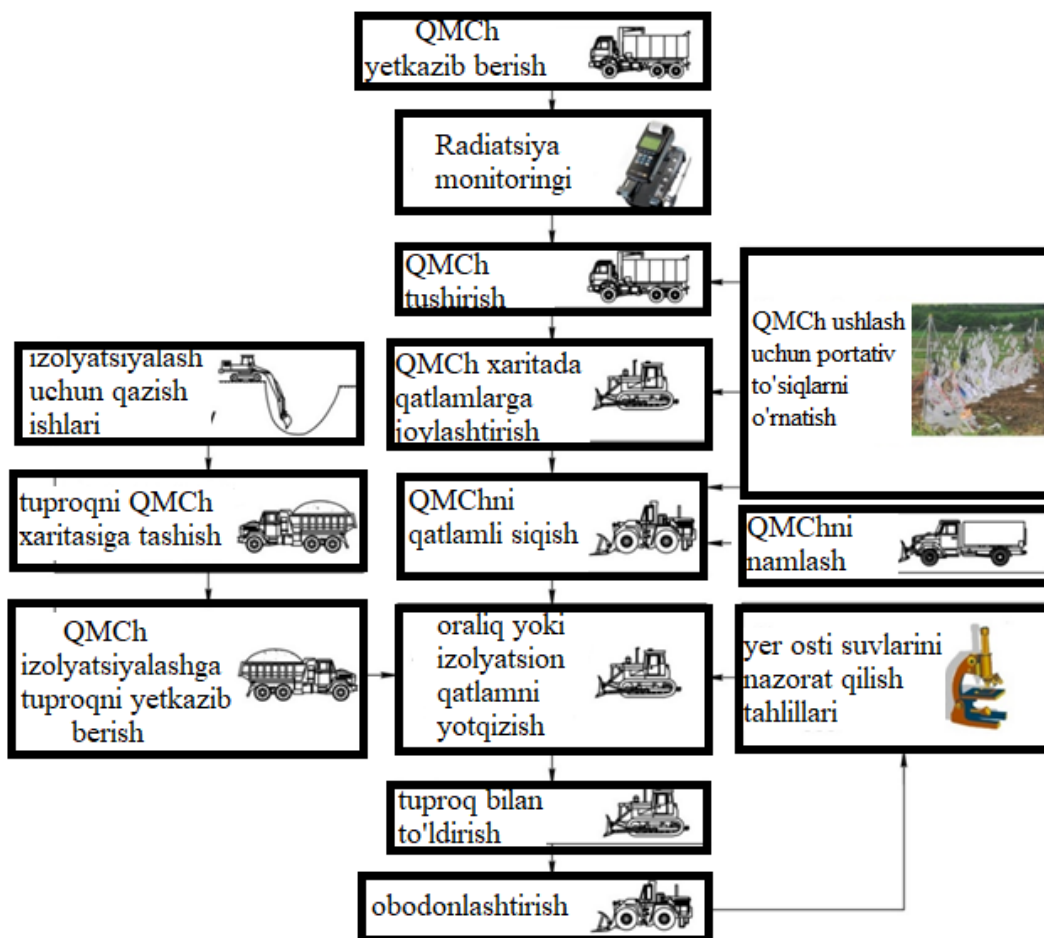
QMCh yetkazib berish

Radiatsiya monitoringi

QMCh tushirish

QMCh ushlash uchun portativ to'siqlarni o'rnatish

izolyatsiyalash uchun qazish ishlari

QMCh xaritada qatlamlarga joylashtirish

tuproqni QMCh xaritasiga tashish

QMChni qatlamli siqish

QMChni namlash

QMCh izolyatsiyalashga tuproqni yetkazib berish

oraliq yoki izolyatsion qatlamni yotqizish

yer osti suvlarini nazorat qilish tahlillari

tuproq bilan to'ldirish

obodonlashtirish